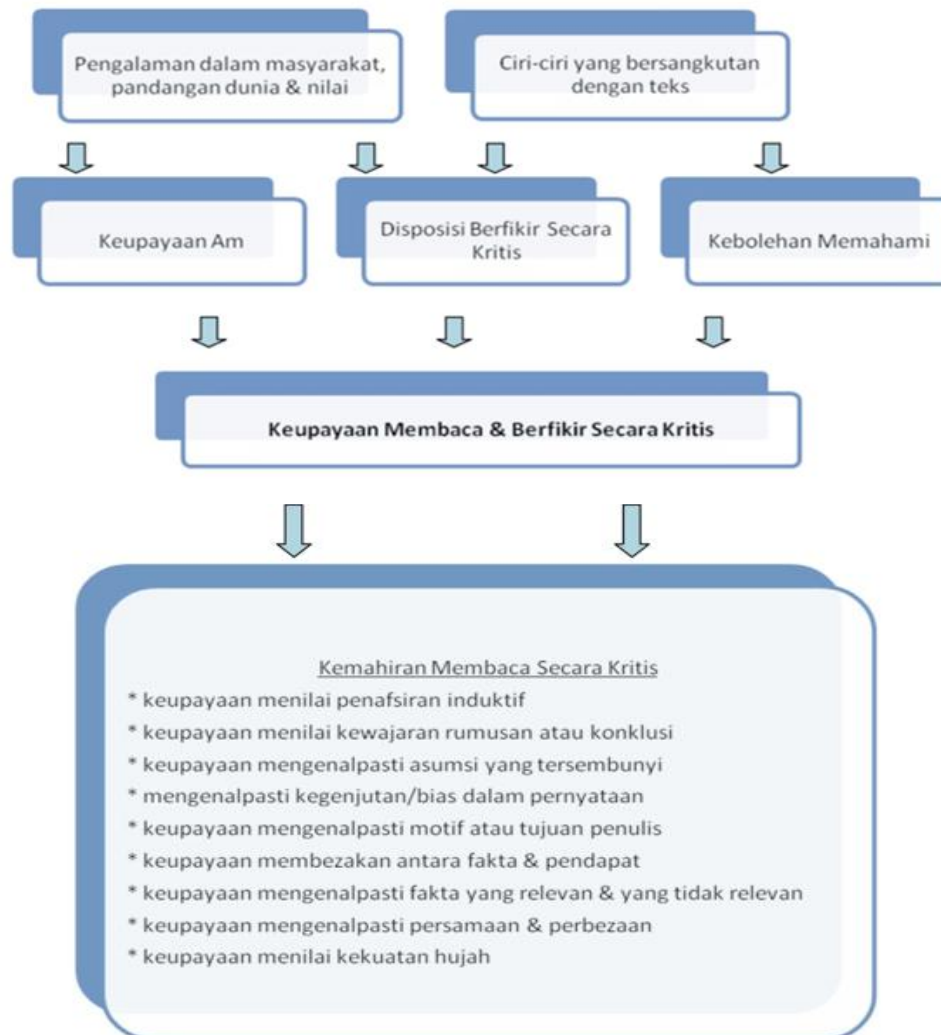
Pengalaman dalam masyarakat, pandangan dunia & nilai

Ciri-ciri yang bersangkutan dengan teks

Keupayaan Am

Disposisi Berfikir Secara Kritis

Kebolehan Memahami

Keupayaan Membaca & Berfikir Secara Kritis

Kemahiran Membaca Secara Kritis
* keupayaan menilai penafsiran induktif
* keupayaan menilai kewajaran rumusan atau konklusi
* keupayaan mengenalpasti asumsi yang tersembunyi
* mengenalpasti kegenjutan/bias dalam pernyataan
* keupayaan mengenalpasti motif atau tujuan penulis
* keupayaan membezakan antara fakta & pendapat
* keupayaan mengenalpasti fakta yang relevan & yang tidak relevan
* keupayaan mengenalpasti persamaan & perbezaan
* keupayaan menilai kekuatan hujah